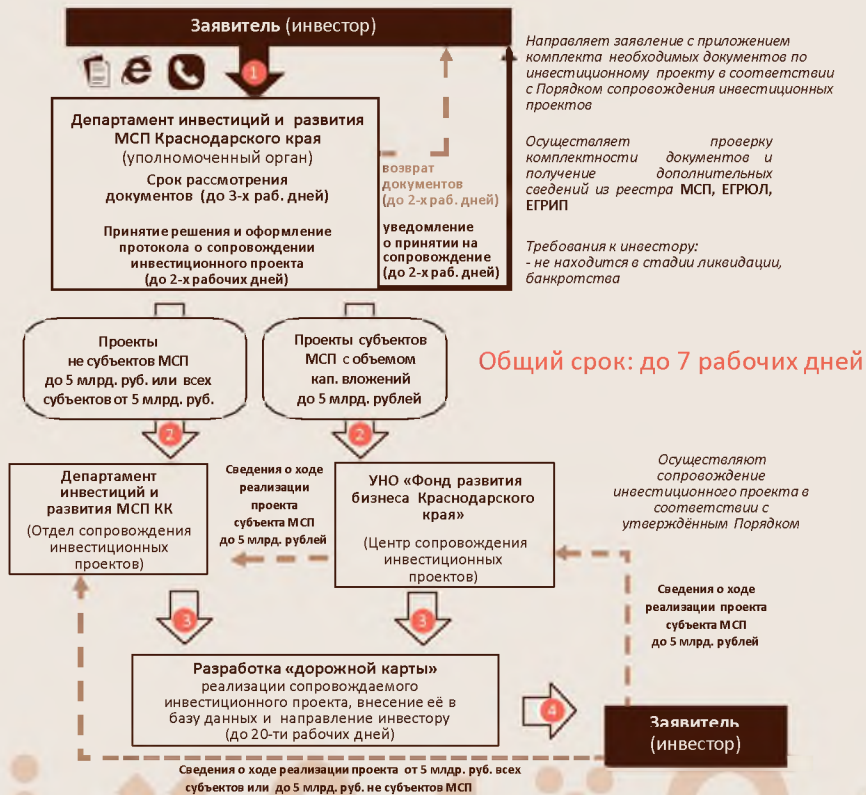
Заявитель (инвестор)

1

Направляет заявление с приложением комплекта необходимых документов по инвестиционному проекту в соответствии с Порядком сопровождения инвестиционных проектов

Департамент инвестиций и развития МСП Краснодарского края
(уполномоченный орган)
Срок рассмотрения документов (до 3-х раб. дней)

Принятие решения и оформление протокола о сопровождении инвестиционного проекта
(до 2-х рабочих дней)

возврат документов
(до 2-х раб. дней)

уведомление о принятии на сопровождение
(до 2-х раб. дней)

Осуществляет проверку комплектности документов и получение дополнительных сведений из реестра МСП, ЕГРЮЛ, ЕГРИП

Требования к инвестору:
- не находится в стадии ликвидации, банкротства

Проекты не субъектов МСП до 5 млрд. руб. или всех субъектов от 5 млрд. руб.

Проекты субъектов МСП с объемом кап. вложений до 5 млрд. рублей

Общий срок: до 7 рабочих дней

2

2

Департамент инвестиций и развития МСП КК
(Отдел сопровождения инвестиционных проектов)

Сведения о ходе реализации проекта субъекта МСП до 5 млрд. рублей

УНО «Фонд развития бизнеса Краснодарского края»
(Центр сопровождения инвестиционных проектов)

Осуществляют сопровождение инвестиционного проекта в соответствии с утверждённым Порядком

Сведения о ходе реализации проекта субъекта МСП до 5 млрд. рублей

3

3

Разработка «дорожной карты»
реализации сопровождаемого инвестиционного проекта, внесение её в базу данных и направление инвестору
(до 20-ти рабочих дней)

4

Заявитель (инвестор)

Сведения о ходе реализации проекта от 5 млдр. руб. всех субъектов или до 5 млрд. руб. не субъектов МСП